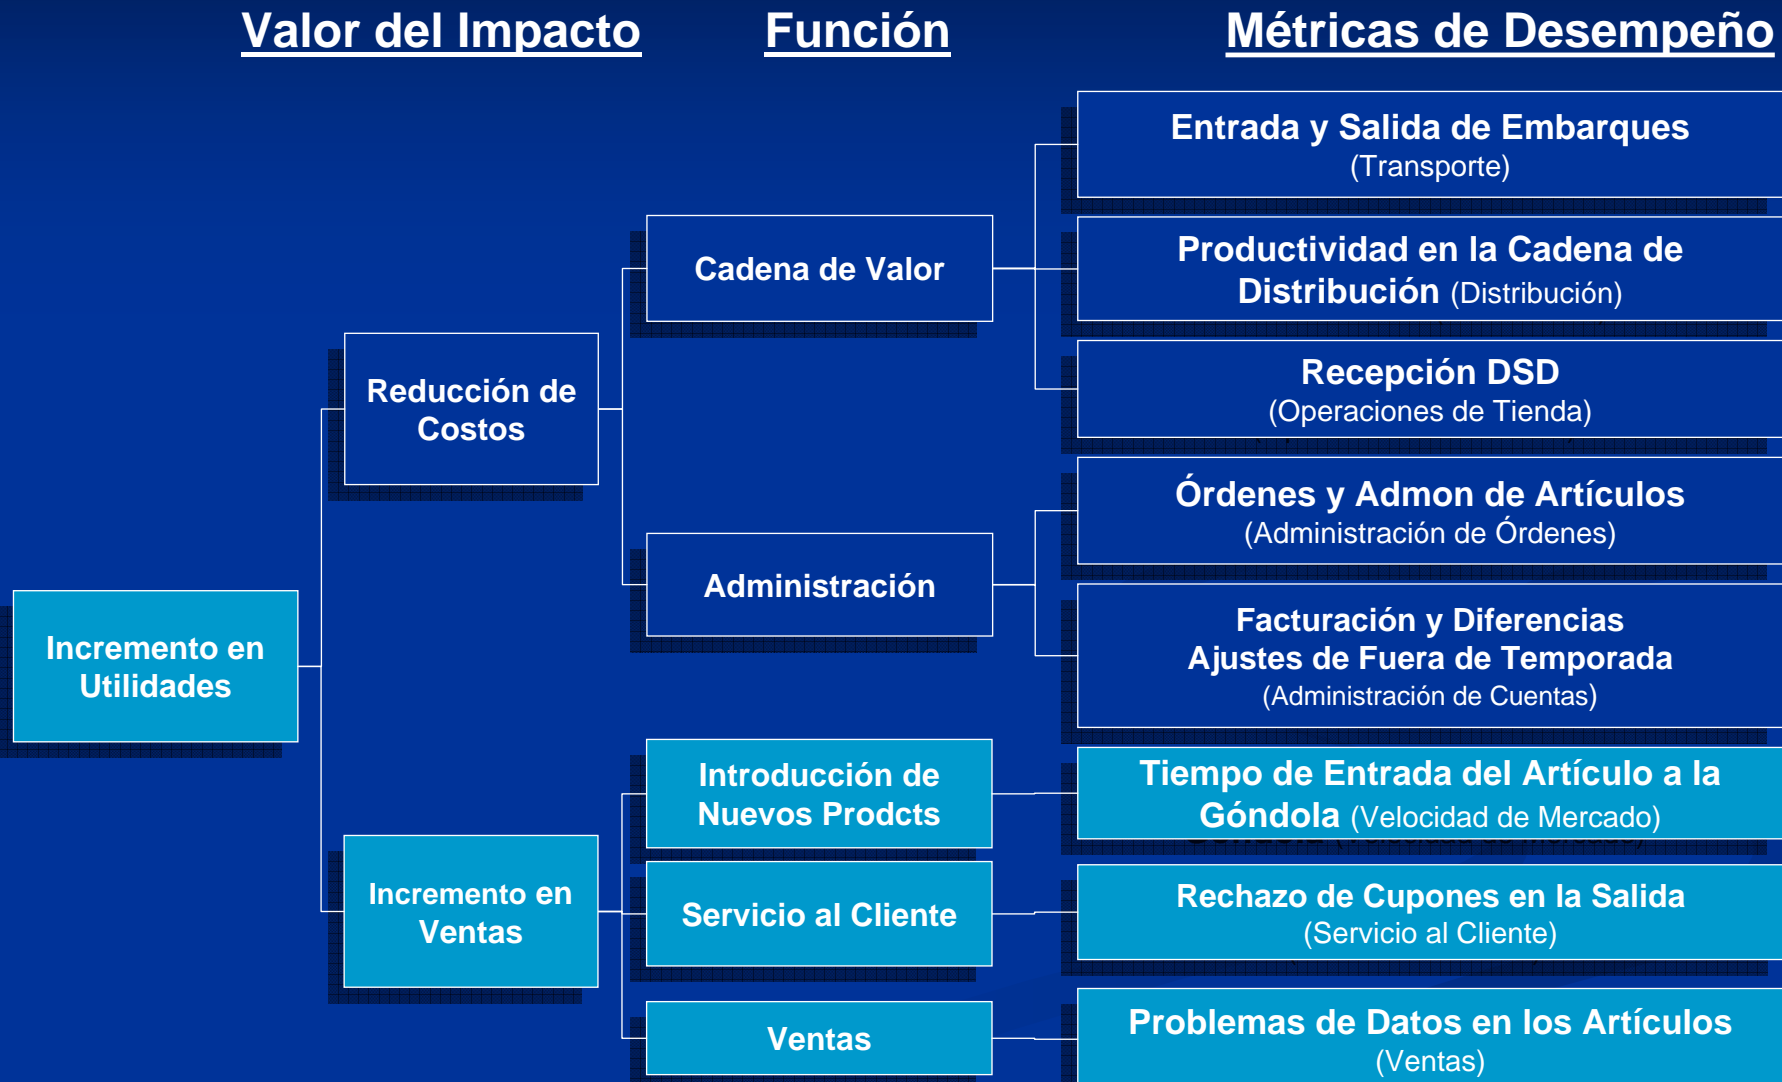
Valor del Impacto

Función

Métricas de Desempeño

Entrada y Salida de Embarques
(Transporte)

Productividad en la Cadena de Distribución (Distribución)

Recepción DSD
(Operaciones de Tienda)

Órdenes y Admon de Artículos
(Administración de Órdenes)

Facturación y Diferencias
Ajustes de Fuera de Temporada
(Administración de Cuentas)

Tiempo de Entrada del Artículo a la Góndola (Velocidad de Mercado)

Rechazo de Cupones en la Salida
(Servicio al Cliente)

Problemas de Datos en los Artículos
(Ventas)

Cadena de Valor

Administración

Introducción de Nuevos Prodcts

Servicio al Cliente

Ventas

Reducción de Costos

Incremento en Ventas

Incremento en Utilidades